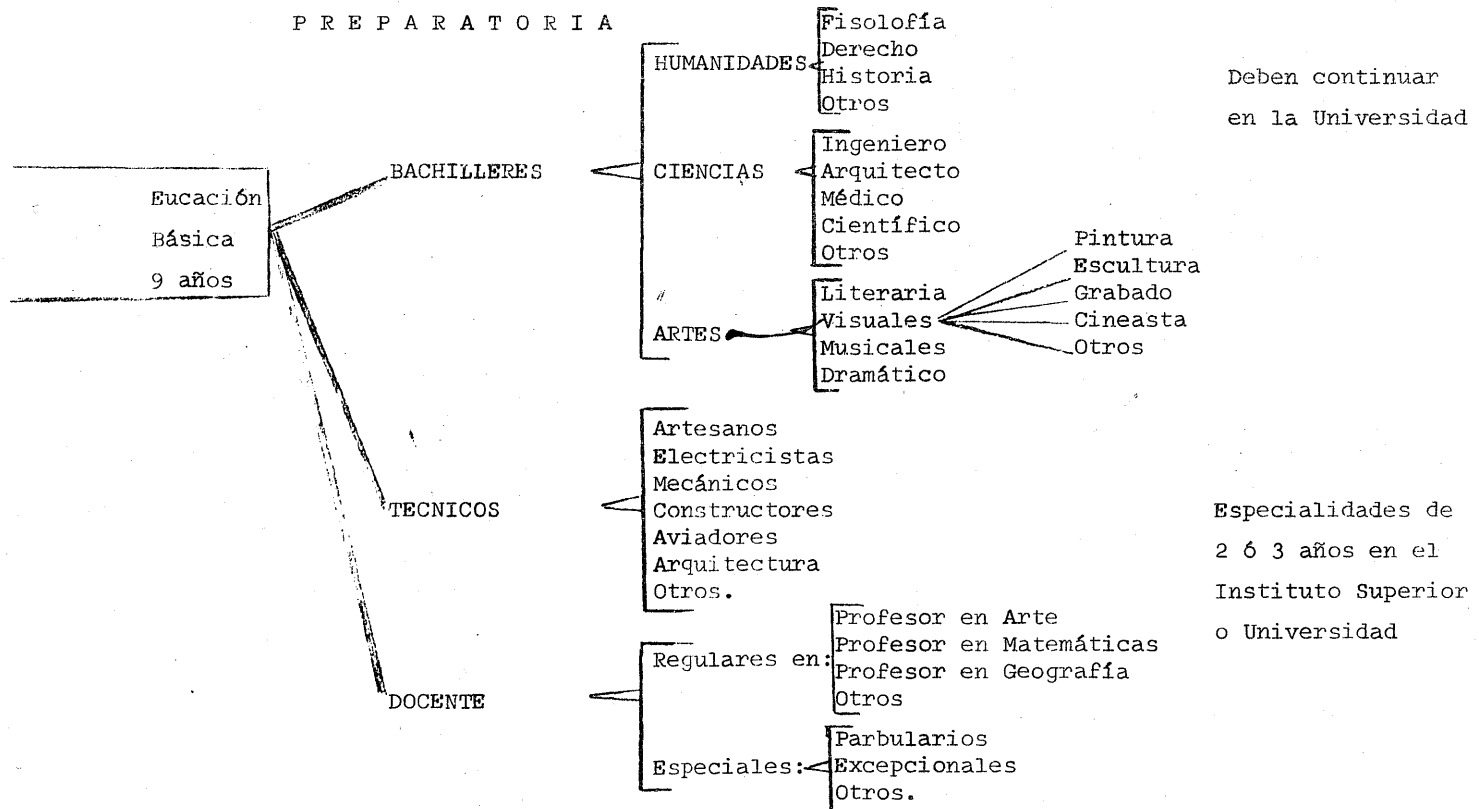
P R E P A R A T O R I A

Eucación
Básica
9 años

BACHILLERES

HUMANIDADES

Fisolofía
Derecho
Historia
Otros

Deben continuar
en la Universidad

CIENCIAS

Ingeniero
Arquitecto
Médico
Científico
Otros

ARTES

Literaria
Visuales
Musicales
Dramático

Pintura
Escultura
Grabado
Cineasta
Otros

TECNICOS

Artesanos
Electricistas
Mecánicos
Constructores
Aviadores
Arquitectura
Otros.

Especialidades de
2 ó 3 años en el
Instituto Superior
o Universidad

DOCENTE

Regulares en:

Profesor en Arte
Profesor en Matemáticas
Profesor en Geografía
Otros

Especiales:

Parbularios
Excepcionales
Otros.